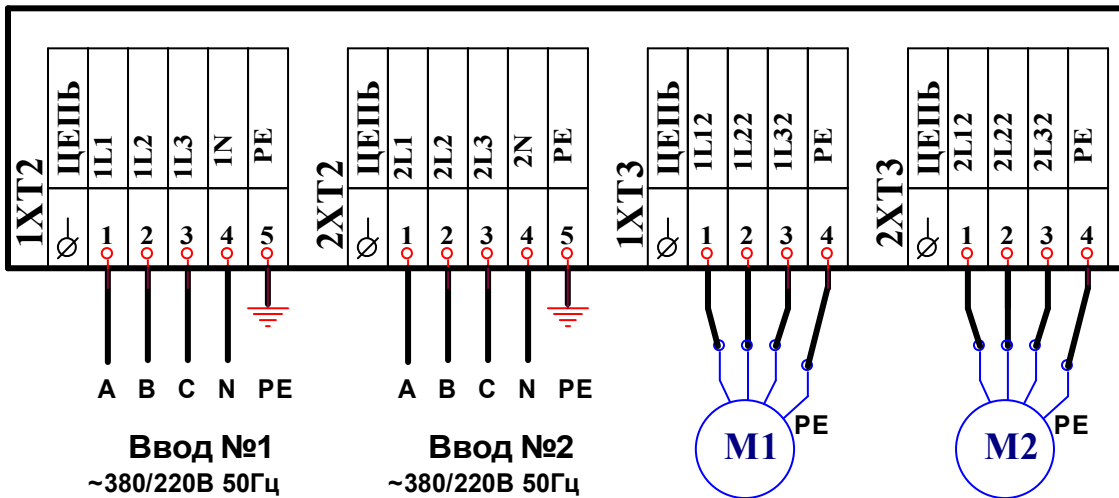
1XT2
ЦЕПЬ
1L1
1L2
1L3
1N
PE
$\varnothing$
1
2
3
4
5

2XT2
ЦЕПЬ
2L1
2L2
2L3
2N
PE
$\varnothing$
1
2
3
4
5

1XT3
ЦЕПЬ
1L12
1L22
1L32
PE
$\varnothing$
1
2
3
4

2XT3
ЦЕПЬ
2L12
2L22
2L32
PE
$\varnothing$
1
2
3
4

A B C N PE

Ввод №1
~380/220В 50Гц

A B C N PE

Ввод №2
~380/220В 50Гц

M1
PE

M2
PE